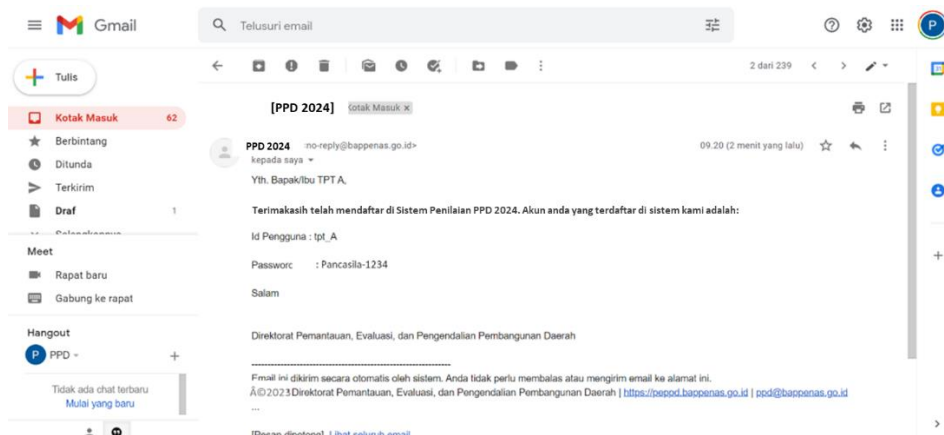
Gmail

Telusuri email

Tulis

Kotak Masuk 62
Berbintang
Ditunda
Terkirim
Draf 1
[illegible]

Meet
Rapat baru
Gabung ke rapat

Hangout
PPD

Tidak ada chat terbaru
Mulai yang baru

2 dari 239

[PPD 2024] Kotak Masuk ×

PPD 2024 no-reply@bappenas.go.id>
kepada saya

09.20 (2 menit yang lalu)

Yth. Bapak/Ibu TPT A,

Terimakasih telah mendaftar di Sistem Penilaian PPD 2024. Akun anda yang terdaftar di sistem kami adalah:

Id Pengguna : tpt_A

Passworc : Pancasila-1234

Salam

Direktorat Pemantauan, Evaluasi, dan Pengendalian Pembangunan Daerah

----------------------------------------------------------------

Email ini dikirim secara otomatis oleh sistem. Anda tidak perlu membalas atau mengirim email ke alamat ini.
Â©2023 Direktorat Pemantauan, Evaluasi, dan Pengendalian Pembangunan Daerah | https://peppd.bappenas.go.id | ppd@bappenas.go.id
...

[Pesan dipotong] Lihat seluruh email